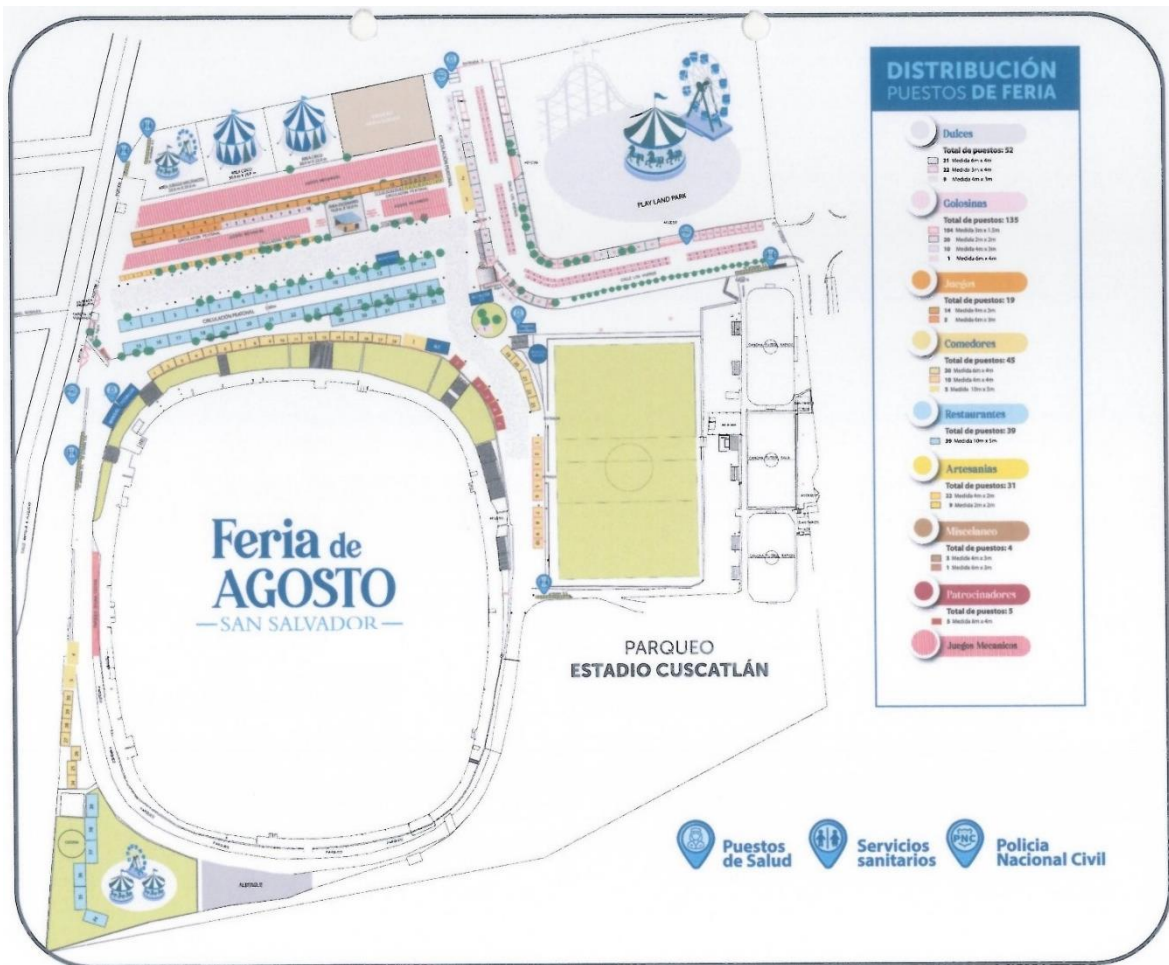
DISTRIBUCIÓN
PUESTOS DE FERIA

Dulces
Total de puestos: 52
21 Medida 6m x 4m
22 Medida 3m x 4m
9 Medida 6m x 3m

Golosinas
Total de puestos: 135
104 Medida 6m x 1.5m
20 Medida 2m x 2m
10 Medida 4m x 3m
1 Medida 6m x 4m

Juegos
Total de puestos: 19
14 Medida 4m x 3m
5 Medida 6m x 3m

Comedores
Total de puestos: 45
30 Medida 6m x 4m
10 Medida 4m x 4m
5 Medida 10m x 5m

Restaurantes
Total de puestos: 39
39 Medida 10m x 5m

Artesanías
Total de puestos: 31
22 Medida 4m x 2m
9 Medida 2m x 2m

Misceláneo
Total de puestos: 4
3 Medida 4m x 3m
1 Medida 6m x 3m

Patrocinadores
Total de puestos: 5
5 Medida 6m x 4m

Juegos Mecánicos

PLAY LAND PARK

Feria de AGOSTO
—SAN SALVADOR—

PARQUEO
ESTADIO CUSCATLÁN

CIRCULACIÓN PEATONAL

Puestos de Salud
Servicios sanitarios
PNC
Policía Nacional Civil